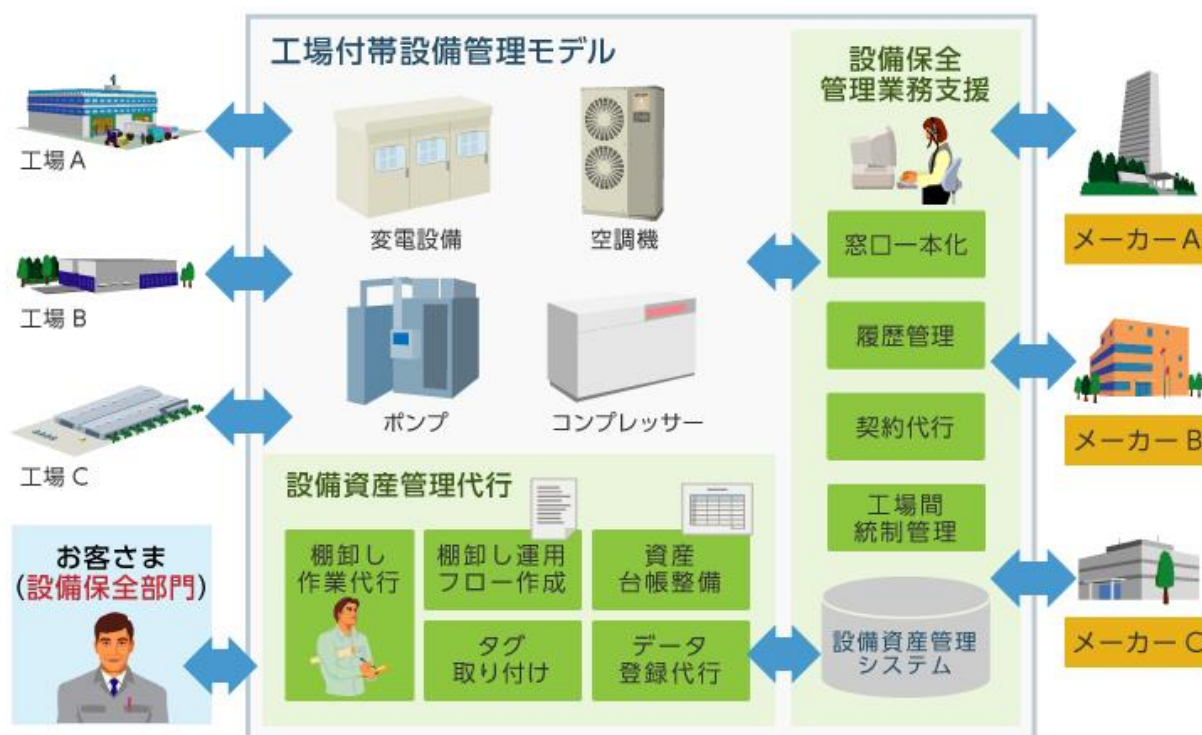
工場A

工場B

工場C

お客さま
(設備保全部門)

工場付帯設備管理モデル

変電設備

空調機

ポンプ

コンプレッサー

設備資産管理代行

棚卸し作業代行

棚卸し運用フロー作成

資産台帳整備

タグ取り付け

データ登録代行

設備保全管理業務支援

窓口一本化

履歴管理

契約代行

工場間統制管理

設備資産管理システム

メーカーA

メーカーB

メーカーC